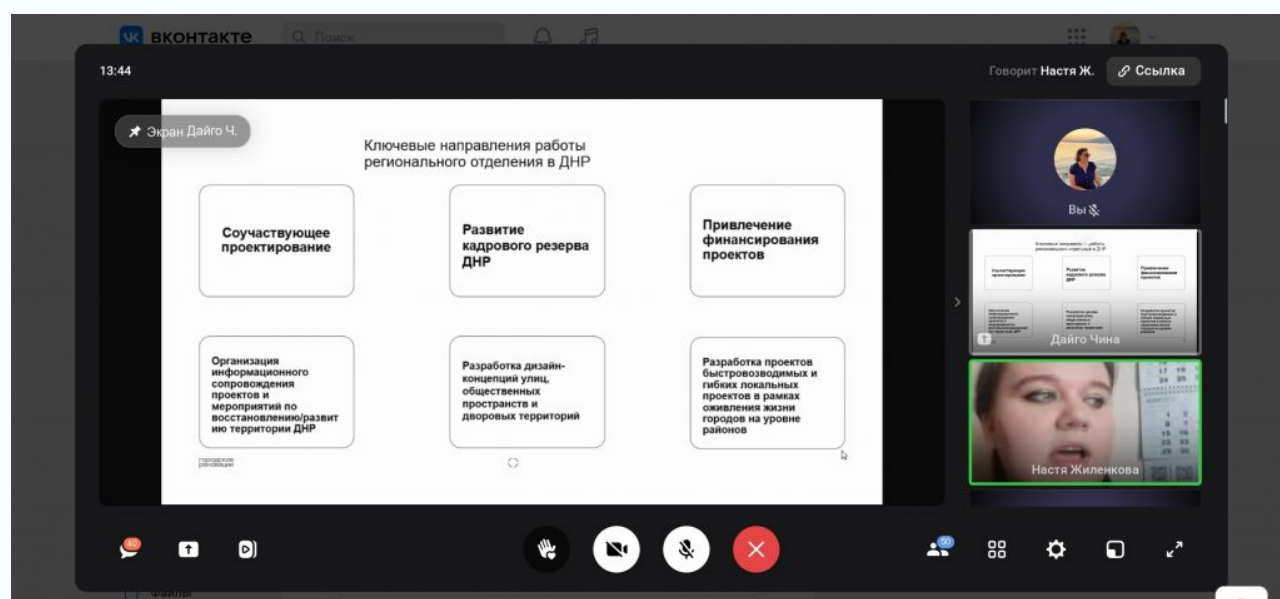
вконтакте Поиск

13:44

Говорит Настя Ж. Ссылка

Экран Дайго Ч.

Ключевые направления работы регионального отделения в ДНР

Соучаствующее проектирование

Развитие кадрового резерва ДНР

Привлечение финансирования проектов

Организация информационного сопровождения проектов и мероприятий по восстановлению/развитию территории ДНР

Разработка дизайн-концепций улиц, общественных пространств и дворовых территорий

Разработка проектов быстровозводимых и гибких локальных проектов в рамках оживления жизни городов на уровне районов

городские реновации

Вы

Дайго Чина

Настя Жиленкова

40

50

Файлы